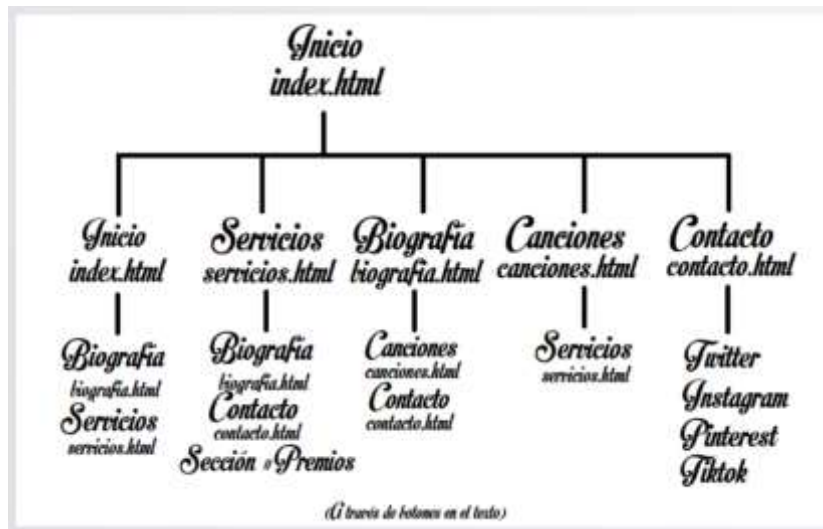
Inicio
index.html

Inicio
index.html

Biografia
biografia.html
Servicios
servicios.html

Servicios
servicios.html

Biografia
biografia.html
Contacto
contacto.html
Sección «Premios

Biografia
biografia.html

Canciones
canciones.html
Contacto
contacto.html

Canciones
canciones.html

Servicios
servicios.html

Contacto
contacto.html

Twitter
Instagram
Pinterest
Tiktok

(A través de botones en el texto)